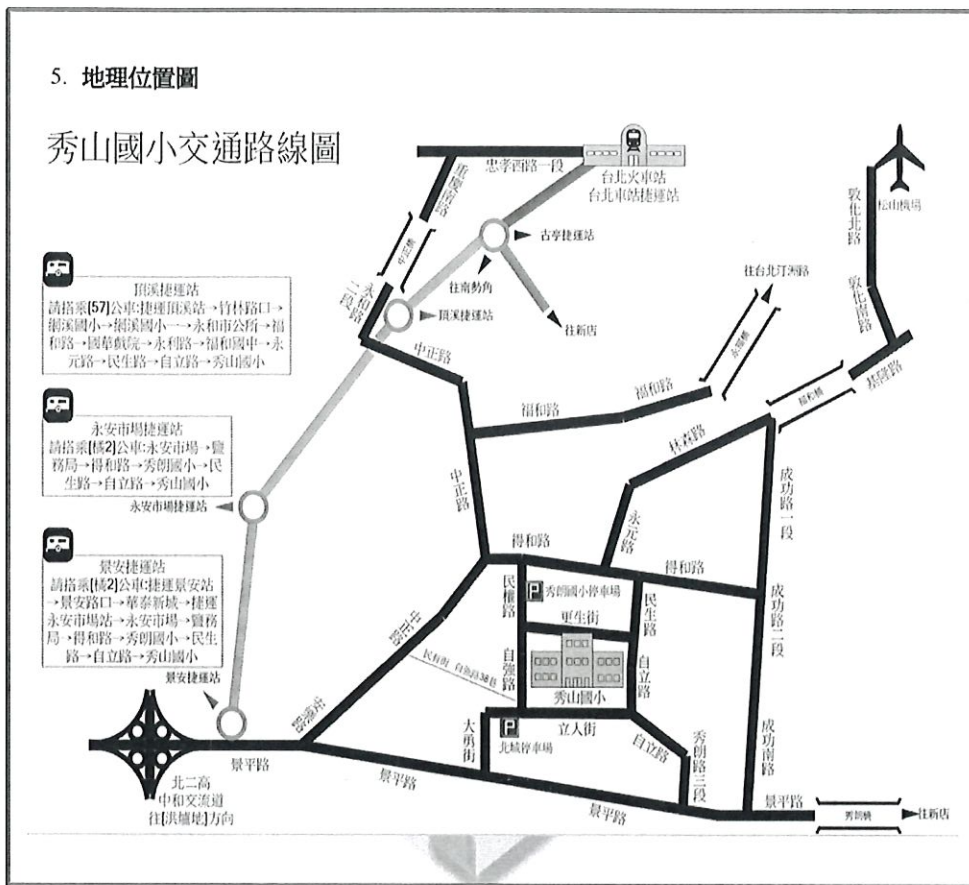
5. 地理位置圖

秀山國小交通路線圖

忠孝西路一段

台北火車站
台北車站捷運站

古亭捷運站

往南勢角

往新店

松山機場

敦化北路

敦化南路

往台北汀洲路

永福橋

福和路

福和路

中正路

頂溪捷運站

頂溪捷運站
請搭乘[57]公車:捷運頂溪站→竹林路口→網溪國小→網溪國小一→永和市公所→福和路→國華戲院→永利路→福和國中→永元路→民生路→自立路→秀山國小

永安市場捷運站
請搭乘[橘2]公車:永安市場→覽務局→得和路→秀朗國小→民生路→自立路→秀山國小

永安市場捷運站

景安捷運站
請搭乘[橘2]公車:捷運景安站→景安路口→華泰新城→捷運永安市場→永安市場→覽務局→得和路→秀朗國小→民生路→自立路→秀山國小

景安捷運站

基隆路

福和橋

林森路

成功路一段

永元路

中正路

得和路

得和路

民權路

秀朗國小停車場

更生街

民生路

成功路二段

自強路

自立路

秀山國小

立人街

大勇街

北城停車場

自立路

秀朗路三段

成功南路

景平路

景平路

景平路

景平路

秀朗橋

往新店

北二高
中和交流道
往[洪爐地]方向